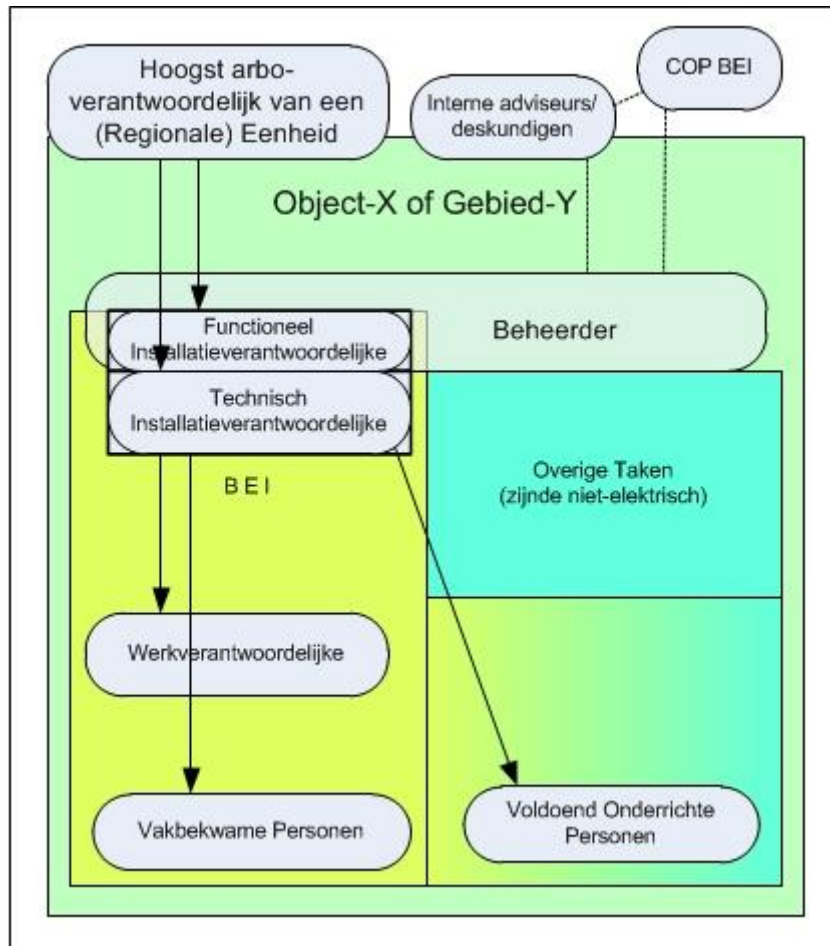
Hoogst arbo-verantwoordelijk van een (Regionale) Eenheid

Interne adviseurs/ deskundigen

COP BEI

Object-X of Gebied-Y

Beheerder

Functioneel Installatieverantwoordelijke

Technisch Installatieverantwoordelijke

B E I

Overige Taken (zijnde niet-elektrisch)

Werkverantwoordelijke

Vakbekwame Personen

Voldoend Onderrichte Personen